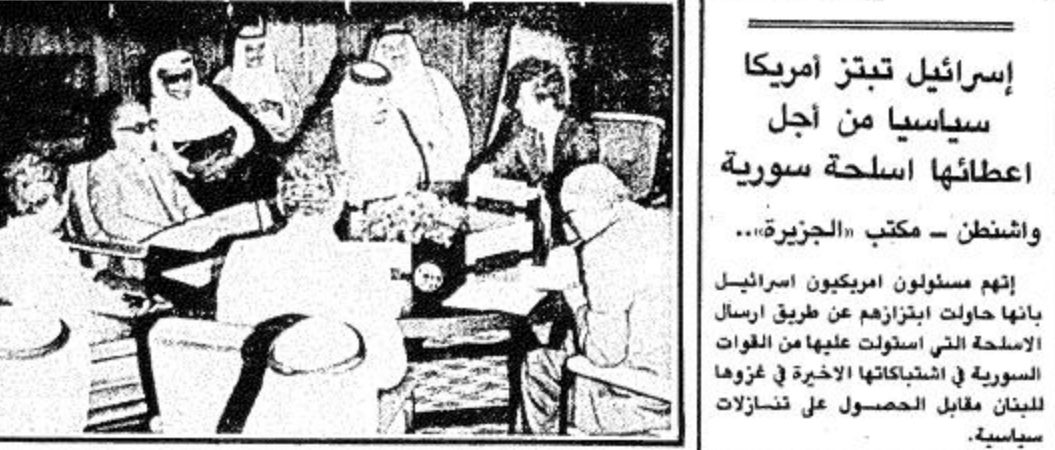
إسرائيل تبتز أمريكا سياسيا من أجل اعطائها اسلحة سورية

واشنطن ـ مكتب «الجزيرة»..

إتهم مسئولون امريكيون اسرائيل بانها حاولت ابتزازهم عن طريق ارسال الاسلحة التي استولت عليها من القوات السورية في اشتباكاتها الاخيرة في غزوها للبنان مقابل الحصول على تنازلات سياسية.